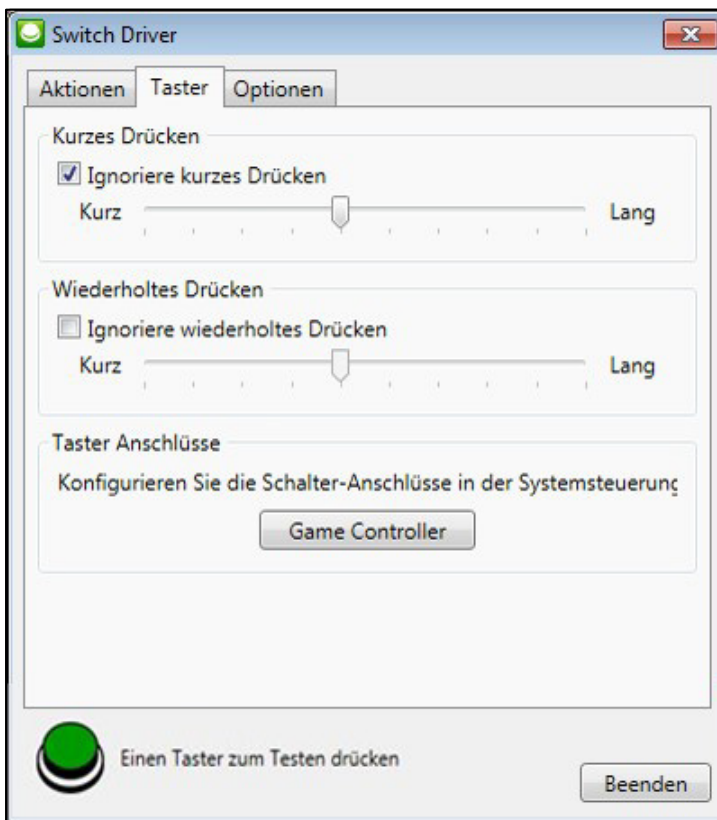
Switch Driver

Aktionen | Taster | Optionen

Kurzes Drücken

Ignoriere kurzes Drücken

Kurz Lang

Wiederholtes Drücken

Ignoriere wiederholtes Drücken

Kurz Lang

Taster Anschlüsse

Konfigurieren Sie die Schalter-Anschlüsse in der Systemsteuerung

Game Controller

Einen Taster zum Testen drücken

Beenden